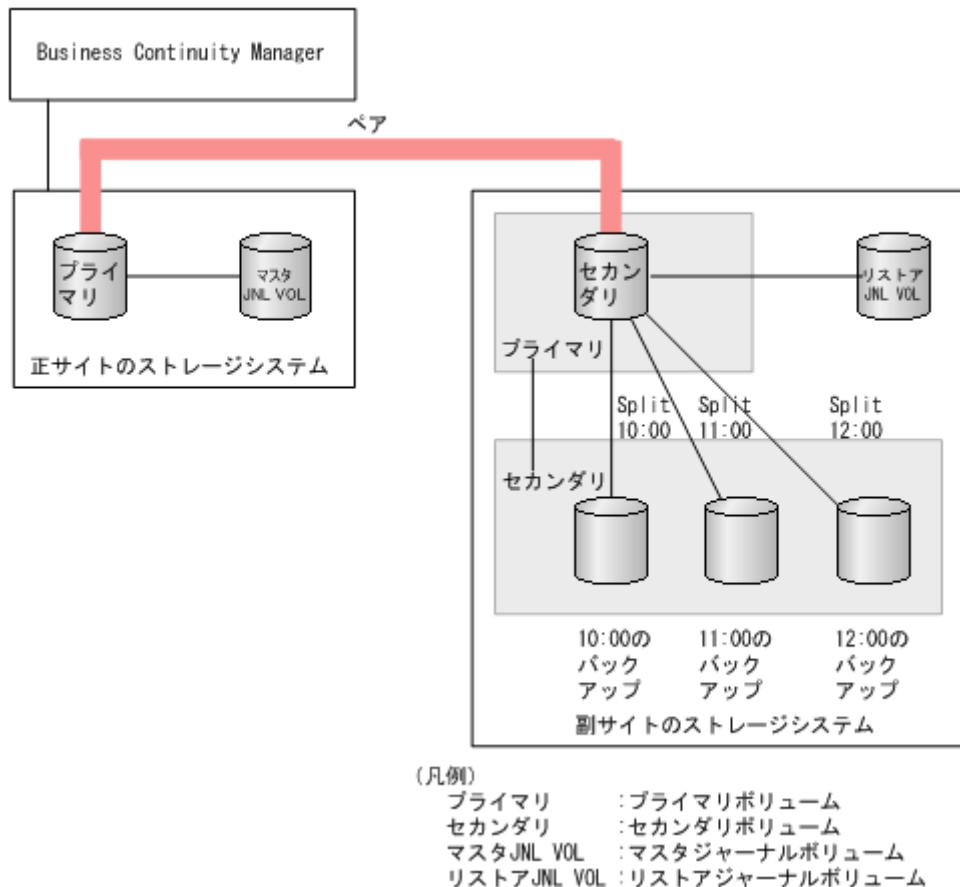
Business Continuity Manager

ペア

プライマリ

マスタ JNL VOL

正サイトのストレージシステム

セカンダリ

リストア JNL VOL

プライマリ

Split 10:00

Split 11:00

Split 12:00

セカンダリ

10:00のバックアップ

11:00のバックアップ

12:00のバックアップ

副サイトのストレージシステム

(凡例)
プライマリ :プライマリボリューム
セカンダリ :セカンダリボリューム
マスタJNL VOL :マスタジャーナルボリューム
リストアJNL VOL :リストアジャーナルボリューム